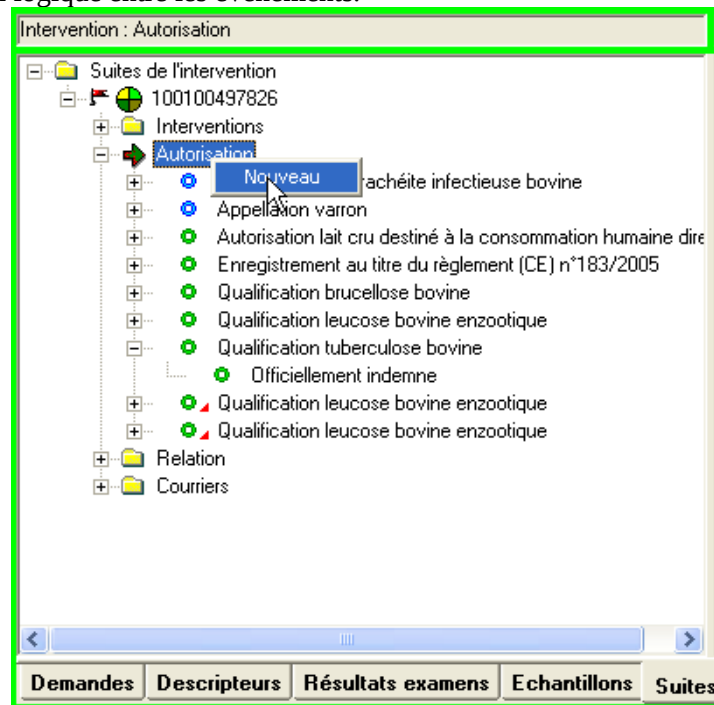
Intervention : Autorisation

Suites de l'intervention
100100497826
Interventions
Autorisation
Nouveau
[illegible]achéite infectieuse bovine
Appellation varron
Autorisation lait cru destiné à la consommation humaine dire
Enregistrement au titre du règlement (CE) n°183/2005
Qualification brucellose bovine
Qualification leucose bovine enzootique
Qualification tuberculose bovine
Officiellement indemne
Qualification leucose bovine enzootique
Qualification leucose bovine enzootique
Relation
Courriers

Demandes | Descripteurs | Résultats examens | Echantillons | Suites